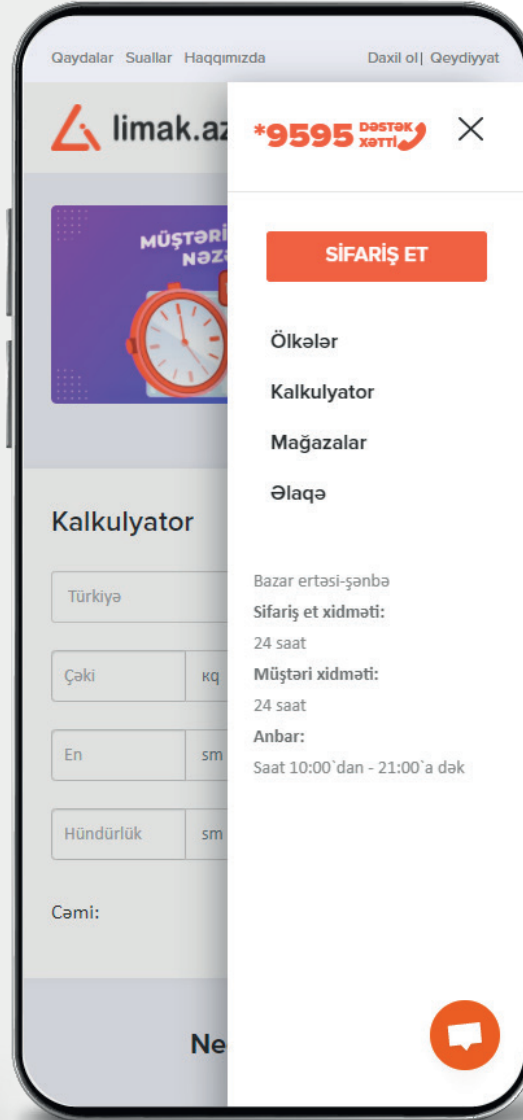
Qaydalar Suallar Haqqımızda

Daxil ol| Qeydiyyat

limak.az

*9595 Dəstək xətti

MÜŞTƏRİ
NƏZ

SİFARİŞ ET

Ölkələr

Kalkulyator

Mağazalar

Əlaqə

Kalkulyator

Türkiyə

Çəki kq

En sm

Hündürlük sm

Cəmi:

Bazar ertəsi-şənbə
Sifariş et xidməti:
24 saat
Müştəri xidməti:
24 saat
Anbar:
Saat 10:00`dan - 21:00`a dək

Ne